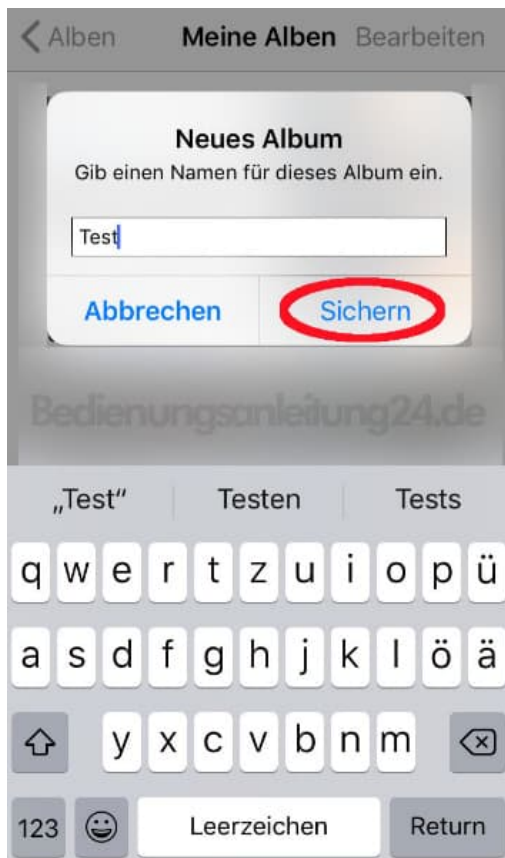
Alben
Meine Alben
Bearbeiten

Neues Album
Gib einen Namen für dieses Album ein.

Test

Abbrechen
Sichern

Bedienungsanleitung24.de

„Test“
Testen
Tests

q w e r t z u i o p ü
a s d f g h j k l ö ä
y x c v b n m
123
Leerzeichen
Return